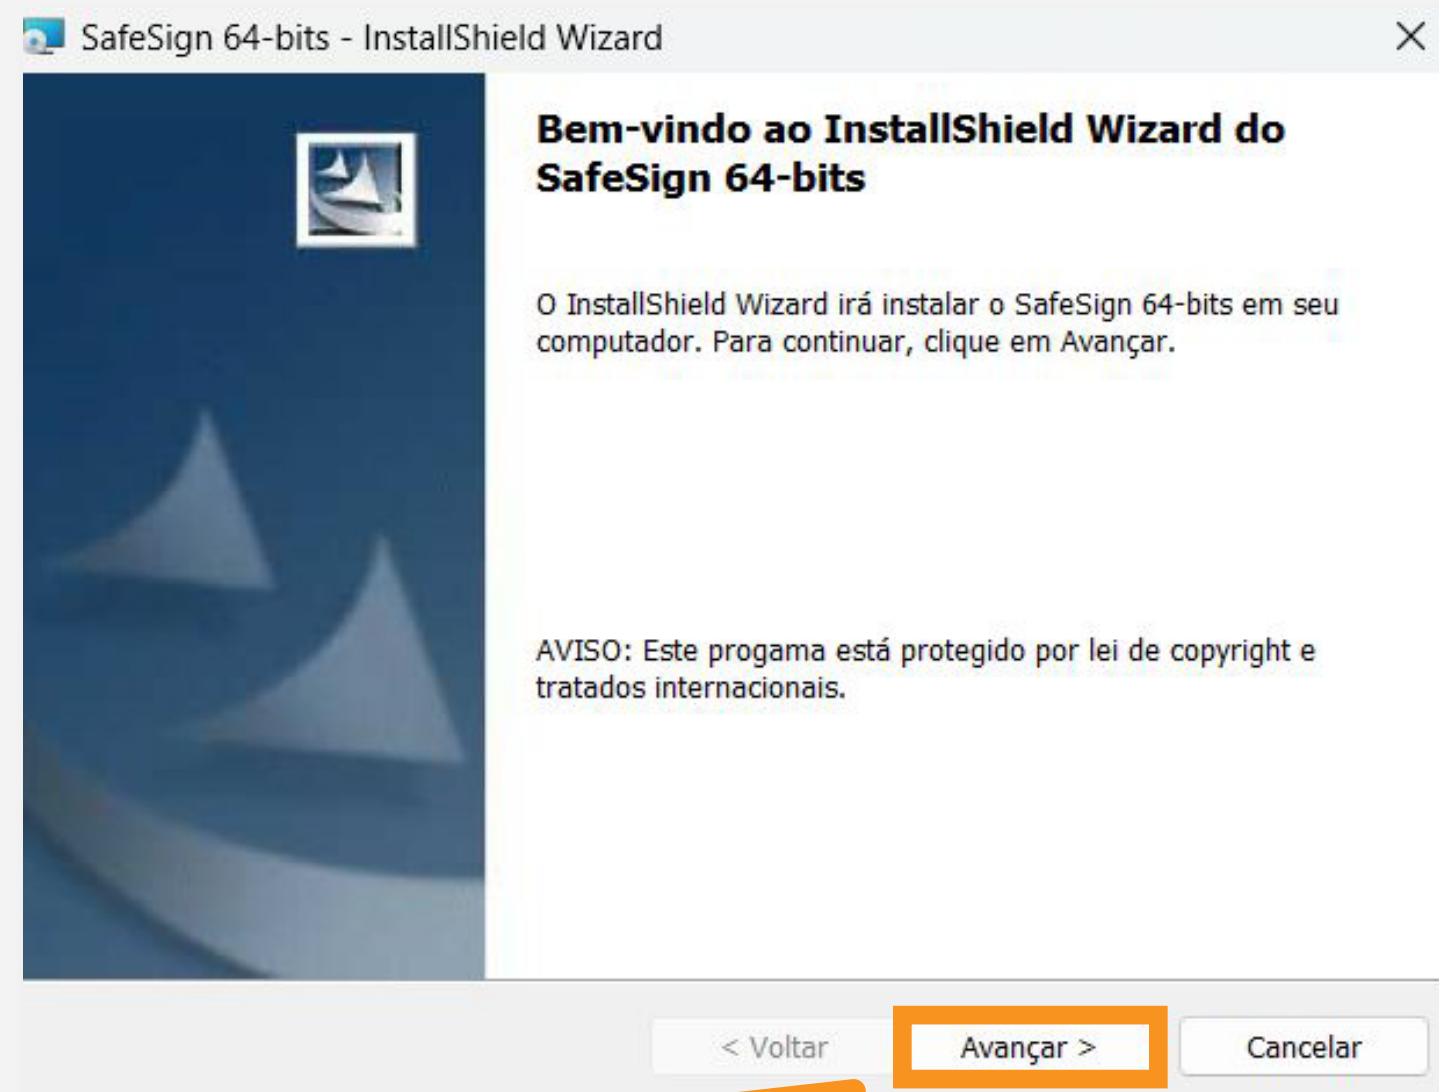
SafeSign 64-bits - InstallShield Wizard

Bem-vindo ao InstallShield Wizard do SafeSign 64-bits

O InstallShield Wizard irá instalar o SafeSign 64-bits em seu computador. Para continuar, clique em Avançar.

AVISO: Este progama está protegido por lei de copyright e tratados internacionais.

< Voltar
Avançar >
Cancelar